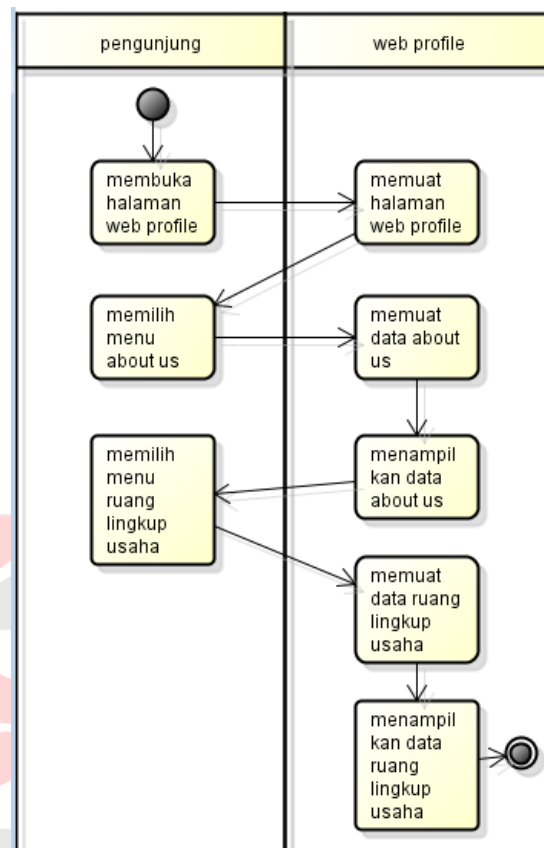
pengunjung

web profile

membuka halaman web profile

memuat halaman web profile

memilih menu about us

memuat data about us

memilih menu ruang lingkup usaha

menampil kan data about us

memuat data ruang lingkup usaha

menampil kan data ruang lingkup usaha